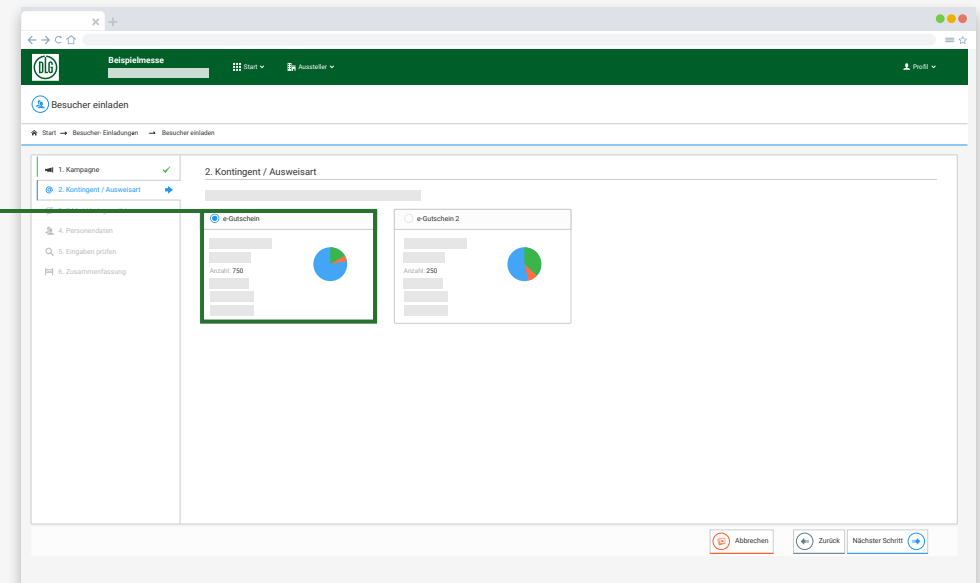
DLG

Beispielmesse

Start

Aussteller

Profil

Besucher einladen

Start → Besucher- Einladungen → Besucher einladen

1. Kampagne

2. Kontingent / Ausweisart

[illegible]

4. Personendaten

5. Eingaben prüfen

6. Zusammenfassung

2. Kontingent / Ausweisart

e-Gutschein

Anzahl: 750

e-Gutschein 2

Anzahl: 250

Abbrechen

Zurück

Nächster Schritt